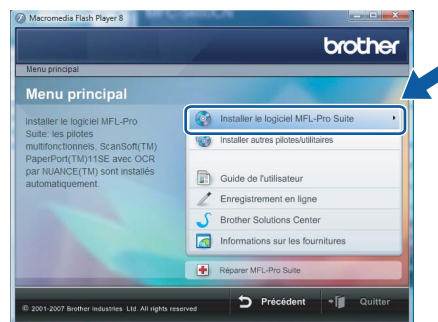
Macromedia Flash Player 8

brother

Menu principal

Menu principal

Installer le logiciel MFL-Pro Suite: les pilotes multifonctionnels, ScanSoft(TM) PaperPort(TM)11SE avec OCR par NUANCE(TM) sont installés automatiquement.

Installer le logiciel MFL-Pro Suite

Installer autres pilotes/utilitaires

Guide de l'utilisateur

Enregistrement en ligne

Brother Solutions Center

Informations sur les fournitures

Réparer MFL-Pro Suite

© 2001-2007 Brother Industries, Ltd. All rights reserved

Précédent

Quitter